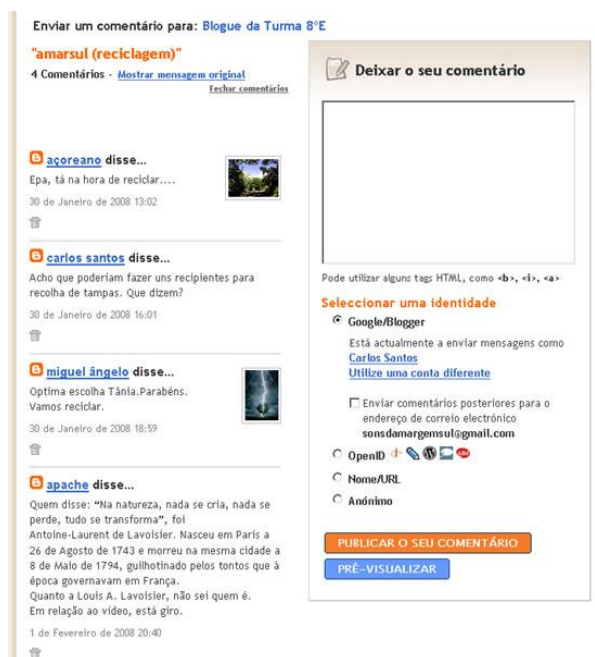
Enviar um comentário para: Blogue da Turma 8°E

"amarsul (reciclagem)"

4 Comentários - Mostrar mensagem original

Fechar comentários

açoreano disse...

Epa, tá na hora de reciclar....

30 de Janeiro de 2008 13:02

carlos santos disse...

Acho que poderiam fazer uns recipientes para recolha de tampas. Que dizem?

30 de Janeiro de 2008 16:01

miguel ângelo disse...

Optima escolha Tânia.Parabéns. Vamos reciclar.

30 de Janeiro de 2008 18:59

apache disse...

Quem disse: "Na natureza, nada se cria, nada se perde, tudo se transforma", foi Antoine-Laurent de Lavoisier. Nasceu em Paris a 26 de Agosto de 1743 e morreu na mesma cidade a 8 de Maio de 1794, guilhotinado pelos tontos que à época governavam em França.
Quanto a Louis A. Lavoisier, não sei quem é.
Em relação ao vídeo, está giro.

1 de Fevereiro de 2008 20:40

Deixar o seu comentário

Pode utilizar alguns tags HTML, como <b>, <i>, <a>

Seleccionar uma identidade

Google/Blogger

Está actualmente a enviar mensagens como
Carlos Santos
Utilize uma conta diferente

Enviar comentários posteriores para o endereço de correio electrónico sonsdamargemsul@gmail.com

OpenID

Nome/URL

Anónimo

PUBLICAR O SEU COMENTÁRIO

PRÉ-VISUALIZAR